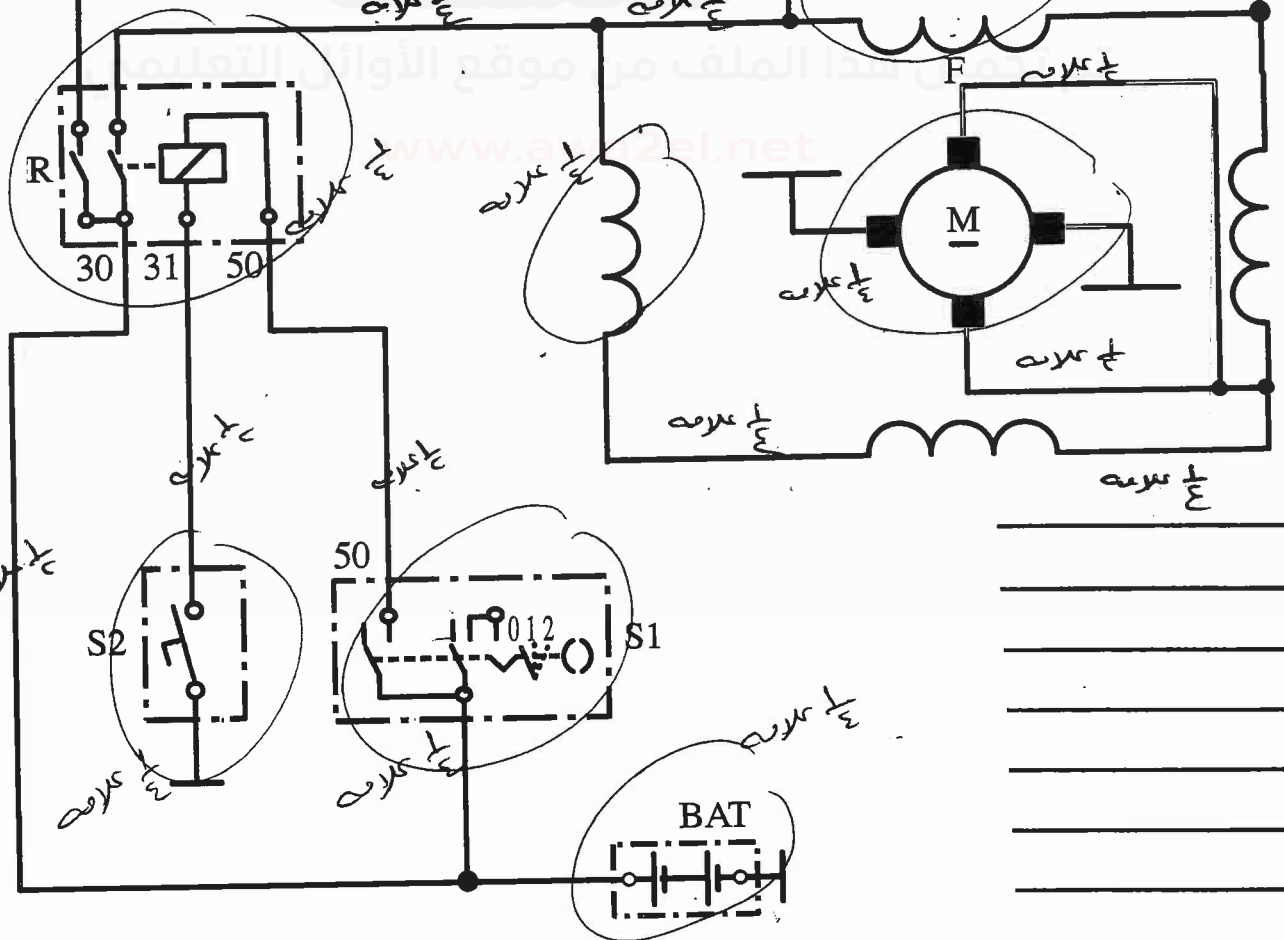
تم تحميل هذا الملف من موقع الأوائل التعليمي
www.awa2el.net

$\frac{1}{4}$ علامة
$\frac{1}{4}$ علامة
F
$\frac{1}{4}$ علامة
R
$\frac{1}{4}$ علامة
$\frac{1}{4}$ علامة
M
30 31 50
$\frac{1}{4}$ علامة
$\frac{1}{4}$ علامة
$\frac{1}{4}$ علامة
$\frac{1}{4}$ علامة
$\frac{1}{4}$ علامة
$\frac{1}{4}$ علامة
$\frac{1}{4}$ علامة
50
S2
0 1 2
S1
$\frac{1}{4}$ علامة
$\frac{1}{4}$ علامة
$\frac{1}{4}$ علامة
BAT